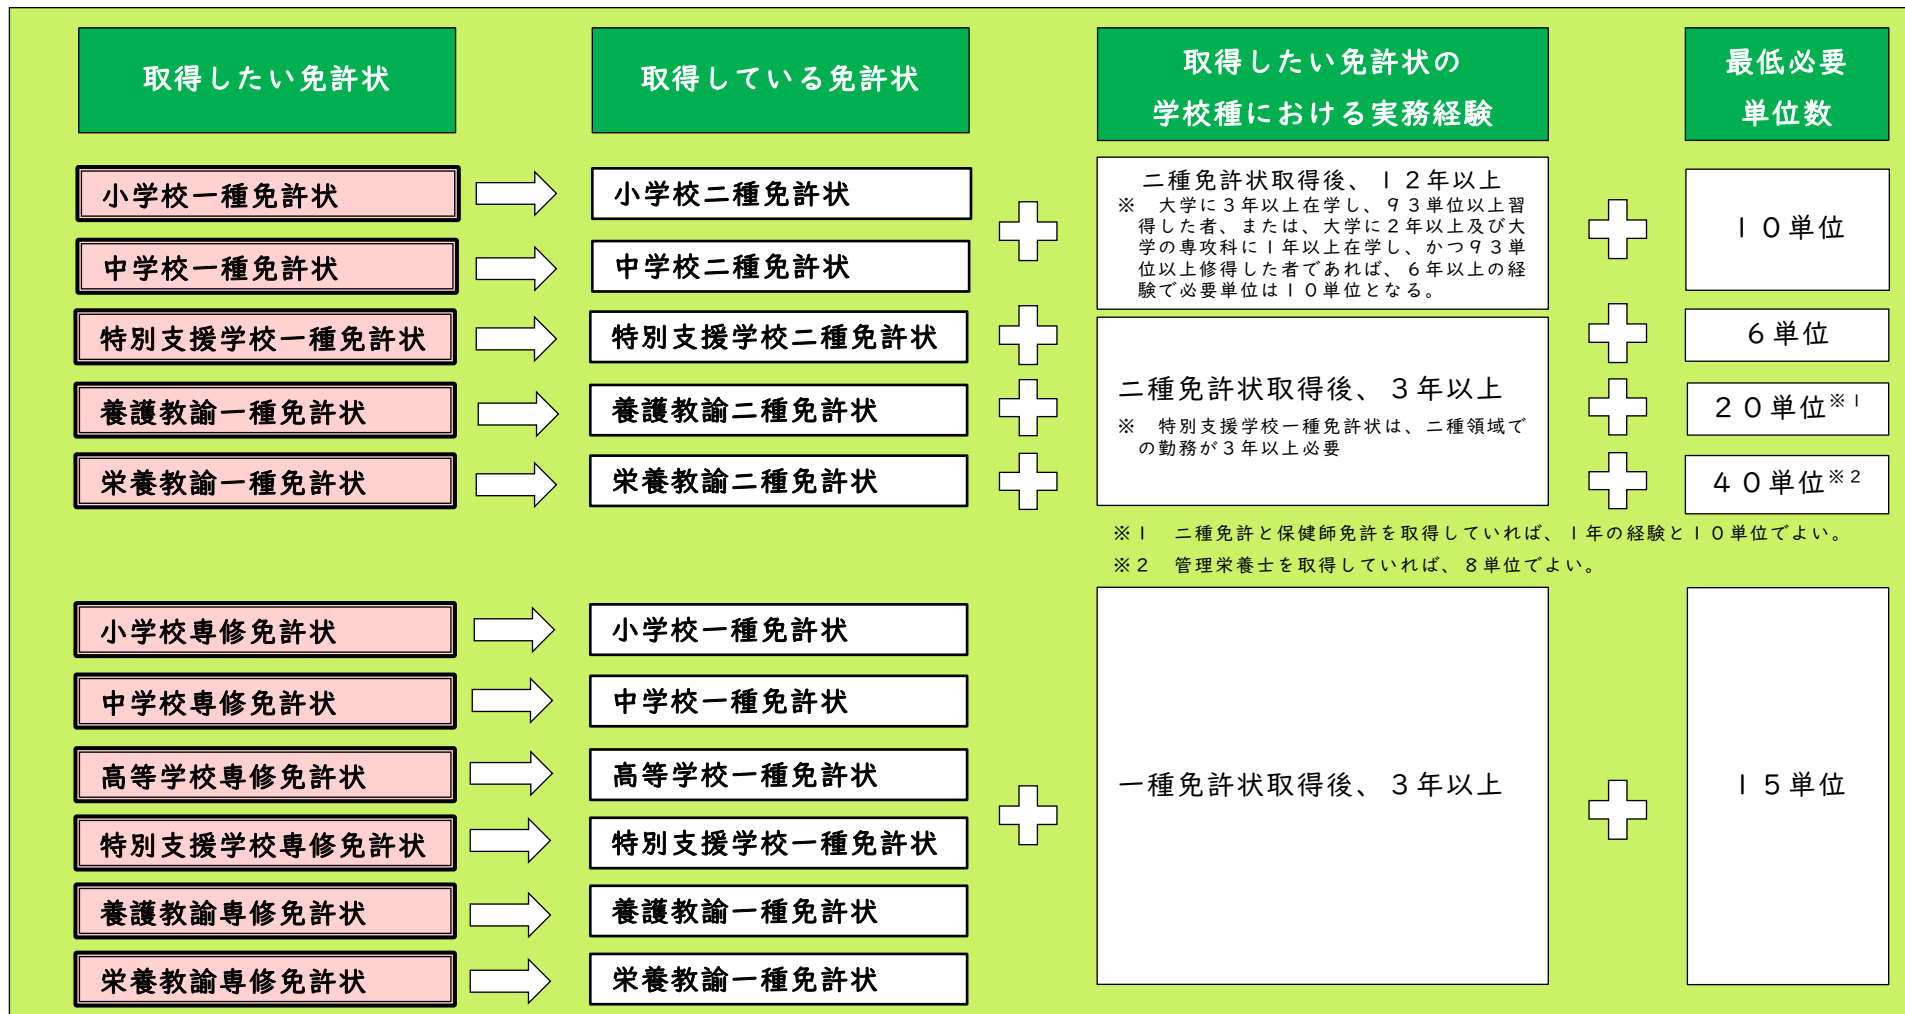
| 取得したい免許状 | 取得している免許状 | 取得したい免許状の学校種における実務経験 | 最低必要単位数 |
|---|---|---|---|
| 小学校一種免許状 | 小学校二種免許状 | 二種免許状取得後、１２年以上 ※ 大学に３年以上在学し、９３単位以上習得した者、または、大学に２年以上及び大学の専攻科に１年以上在学し、かつ９３単位以上修得した者であれば、６年以上の経験で必要単位は１０単位となる。 | １０単位 |
| 中学校一種免許状 | 中学校二種免許状 | | |
| 特別支援学校一種免許状 | 特別支援学校二種免許状 | 二種免許状取得後、３年以上 ※ 特別支援学校一種免許状は、二種領域での勤務が３年以上必要 | ６単位 |
| 養護教諭一種免許状 | 養護教諭二種免許状 | | ２０単位※１ |
| 栄養教諭一種免許状 | 栄養教諭二種免許状 | | ４０単位※２ |

※１　二種免許と保健師免許を取得していれば、１年の経験と１０単位でよい。
※２　管理栄養士を取得していれば、８単位でよい。

| 取得したい免許状 | 取得している免許状 | 実務経験 | 単位数 |
|---|---|---|---|
| 小学校専修免許状 | 小学校一種免許状 | 一種免許状取得後、３年以上 | １５単位 |
| 中学校専修免許状 | 中学校一種免許状 | | |
| 高等学校専修免許状 | 高等学校一種免許状 | | |
| 特別支援学校専修免許状 | 特別支援学校一種免許状 | | |
| 養護教諭専修免許状 | 養護教諭一種免許状 | | |
| 栄養教諭専修免許状 | 栄養教諭一種免許状 | | |